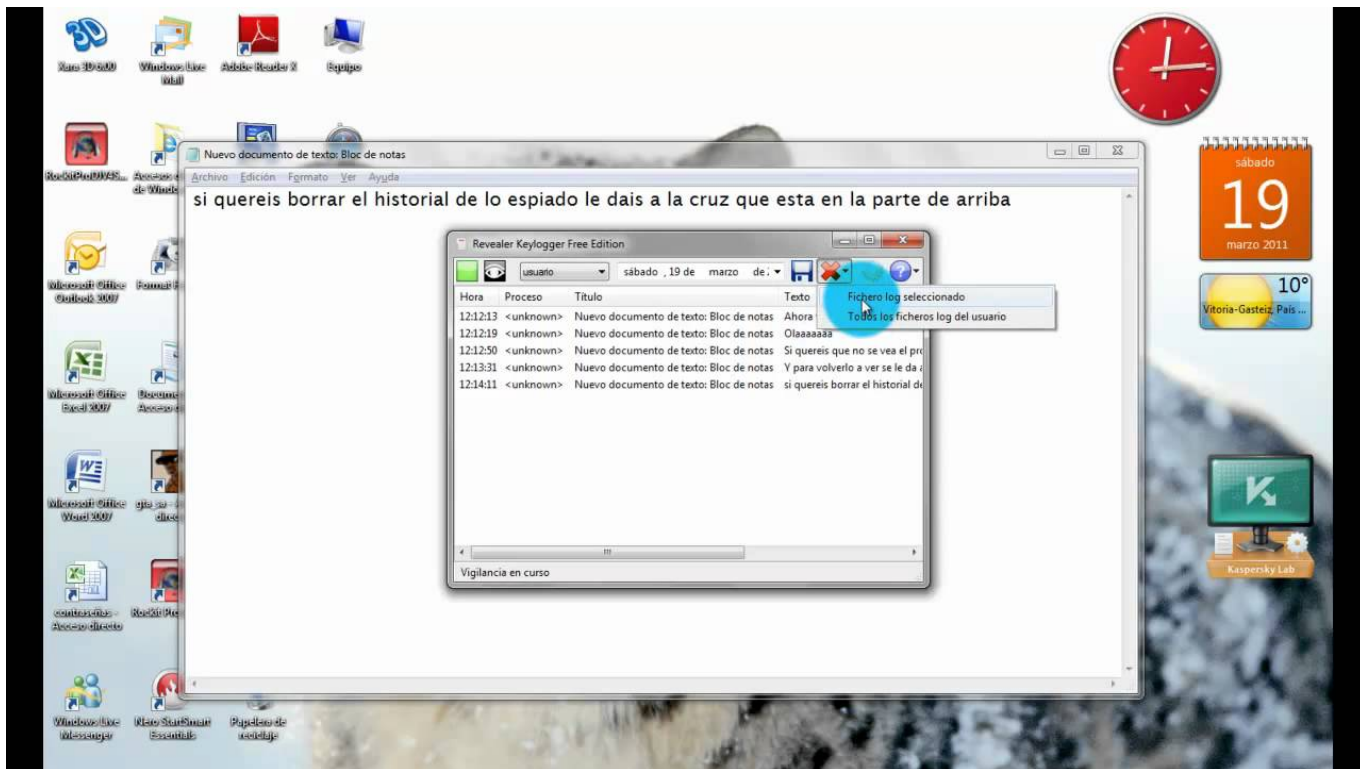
Xara 3D 6.00

Windows Live Mail

Adobe Reader X

Equipo

RocketPnD3V45...

Acceso directo de Windo

Microsoft Office Outlook 2007

Format F

Microsoft Office Excel 2007

Documen Acceso d

Microsoft Office Word 2007

gta_sa - direc

contraseñas - Acceso directo

Rocket Pro

Windows Live Messenger

Nero StartSmart Essentials

Papelera de reciclaje

Nuevo documento de texto: Bloc de notas

Archivo Edición Formato Ver Ayuda

si quereis borrar el historial de lo espiado le dais a la cruz que esta en la parte de arriba

Revealer Keylogger Free Edition

usuario

sábado , 19 de marzo de

Fichero log seleccionado

Todos los ficheros log del usuario

| Hora | Proceso | Título | Texto |
|---|---|---|---|
| 12:12:13 | <unknown> | Nuevo documento de texto: Bloc de notas | Ahora |
| 12:12:19 | <unknown> | Nuevo documento de texto: Bloc de notas | Olaaaaaaa |
| 12:12:50 | <unknown> | Nuevo documento de texto: Bloc de notas | Si quereis que no se vea el pro |
| 12:13:31 | <unknown> | Nuevo documento de texto: Bloc de notas | Y para volverlo a ver se le da |
| 12:14:11 | <unknown> | Nuevo documento de texto: Bloc de notas | si quereis borrar el historial de |

Vigilancia en curso

sábado

19

marzo 2011

10°

Vitoria-Gasteiz, País ...

Kaspersky Lab